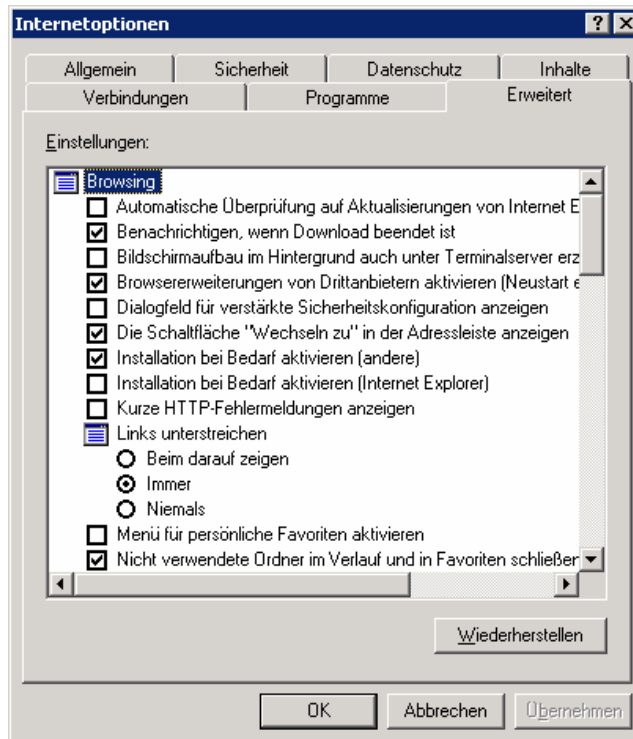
Internetoptionen

?

Allgemein | Sicherheit | Datenschutz | Inhalte
Verbindungen | Programme | Erweitert

Einstellungen:

Browsing
Automatische Überprüfung auf Aktualisierungen von Internet E
Benachrichtigen, wenn Download beendet ist
Bildschirmaufbau im Hintergrund auch unter Terminalserver erz
Browsererweiterungen von Drittanbietern aktivieren (Neustart e
Dialogfeld für verstärkte Sicherheitskonfiguration anzeigen
Die Schaltfläche "Wechseln zu" in der Adressleiste anzeigen
Installation bei Bedarf aktivieren (andere)
Installation bei Bedarf aktivieren (Internet Explorer)
Kurze HTTP-Fehlermeldungen anzeigen
Links unterstreichen
Beim darauf zeigen
Immer
Niemals
Menü für persönliche Favoriten aktivieren
Nicht verwendete Ordner im Verlauf und in Favoriten schließen

Wiederherstellen

OK | Abbrechen | Übernehmen